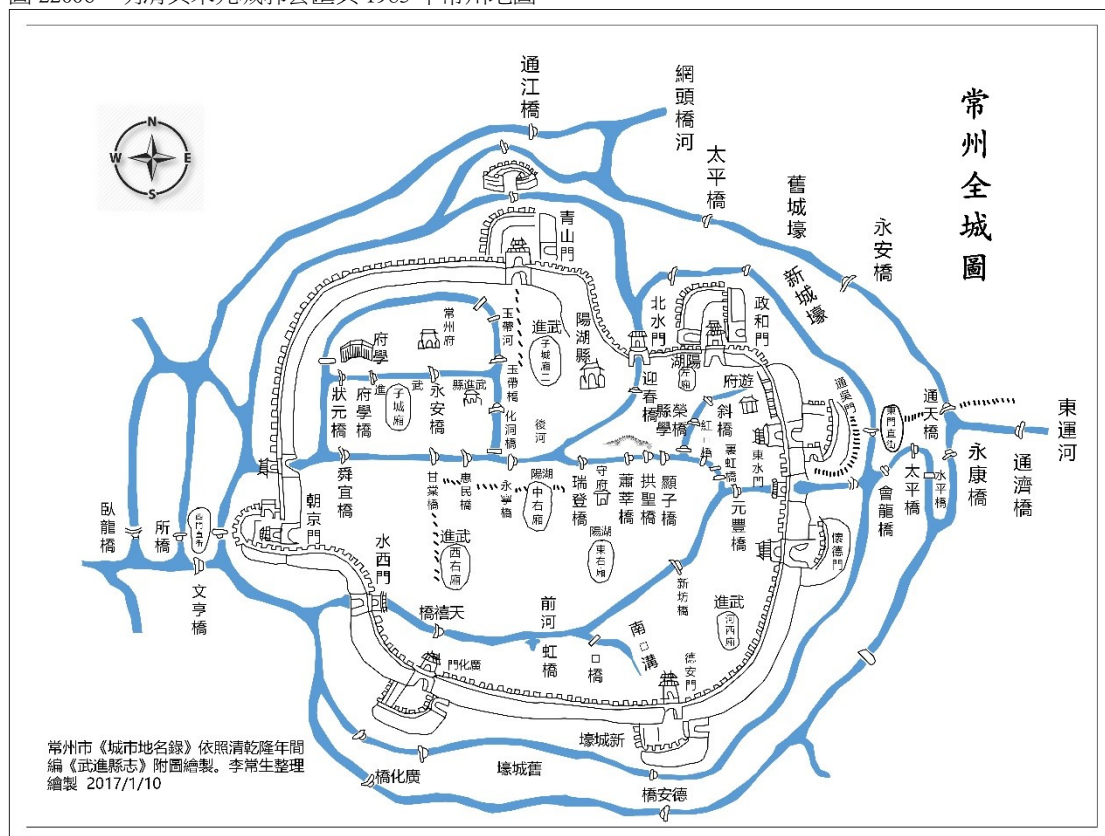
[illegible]

常州全城圖

N
W E
S

通江橋
網頭橋河
太平橋
舊城壕
永安橋
青山門
新城壕
北水門
政和門
武進子城廂二
陽湖縣
常州府
府學
玉帶河
玉帶橋
化洞橋
後河
迎春橋
湖陽廂
府遊
通吳門
東門直街
通天橋
東運河
狀元橋
府學橋
進武
子城廂
永安橋
武進縣
縣學
榮橋
斜橋
紅橋
裏虹橋
東水門
太平橋
水平橋
永康橋
通濟橋
舜宜橋
甘棠橋
惠民橋
永寧橋
陽湖中右廂
守府
瑞登橋
蕭華橋
拱聖橋
顯子橋
元豐橋
會龍橋
懷德門
臥龍橋
所橋
西門直街
朝京門
水西門
武進西右廂
陽湖東右廂
文亨橋
新坊橋
武進河西廂
橋禧天
前河
南溝
虹橋
□橋
德安門
門化廣
常州市《城市地名錄》依照清乾隆年間編《武進縣志》附圖繪製。李常生整理繪製 2017/1/10
壕城新
壕城舊
橋化廣
橋安德